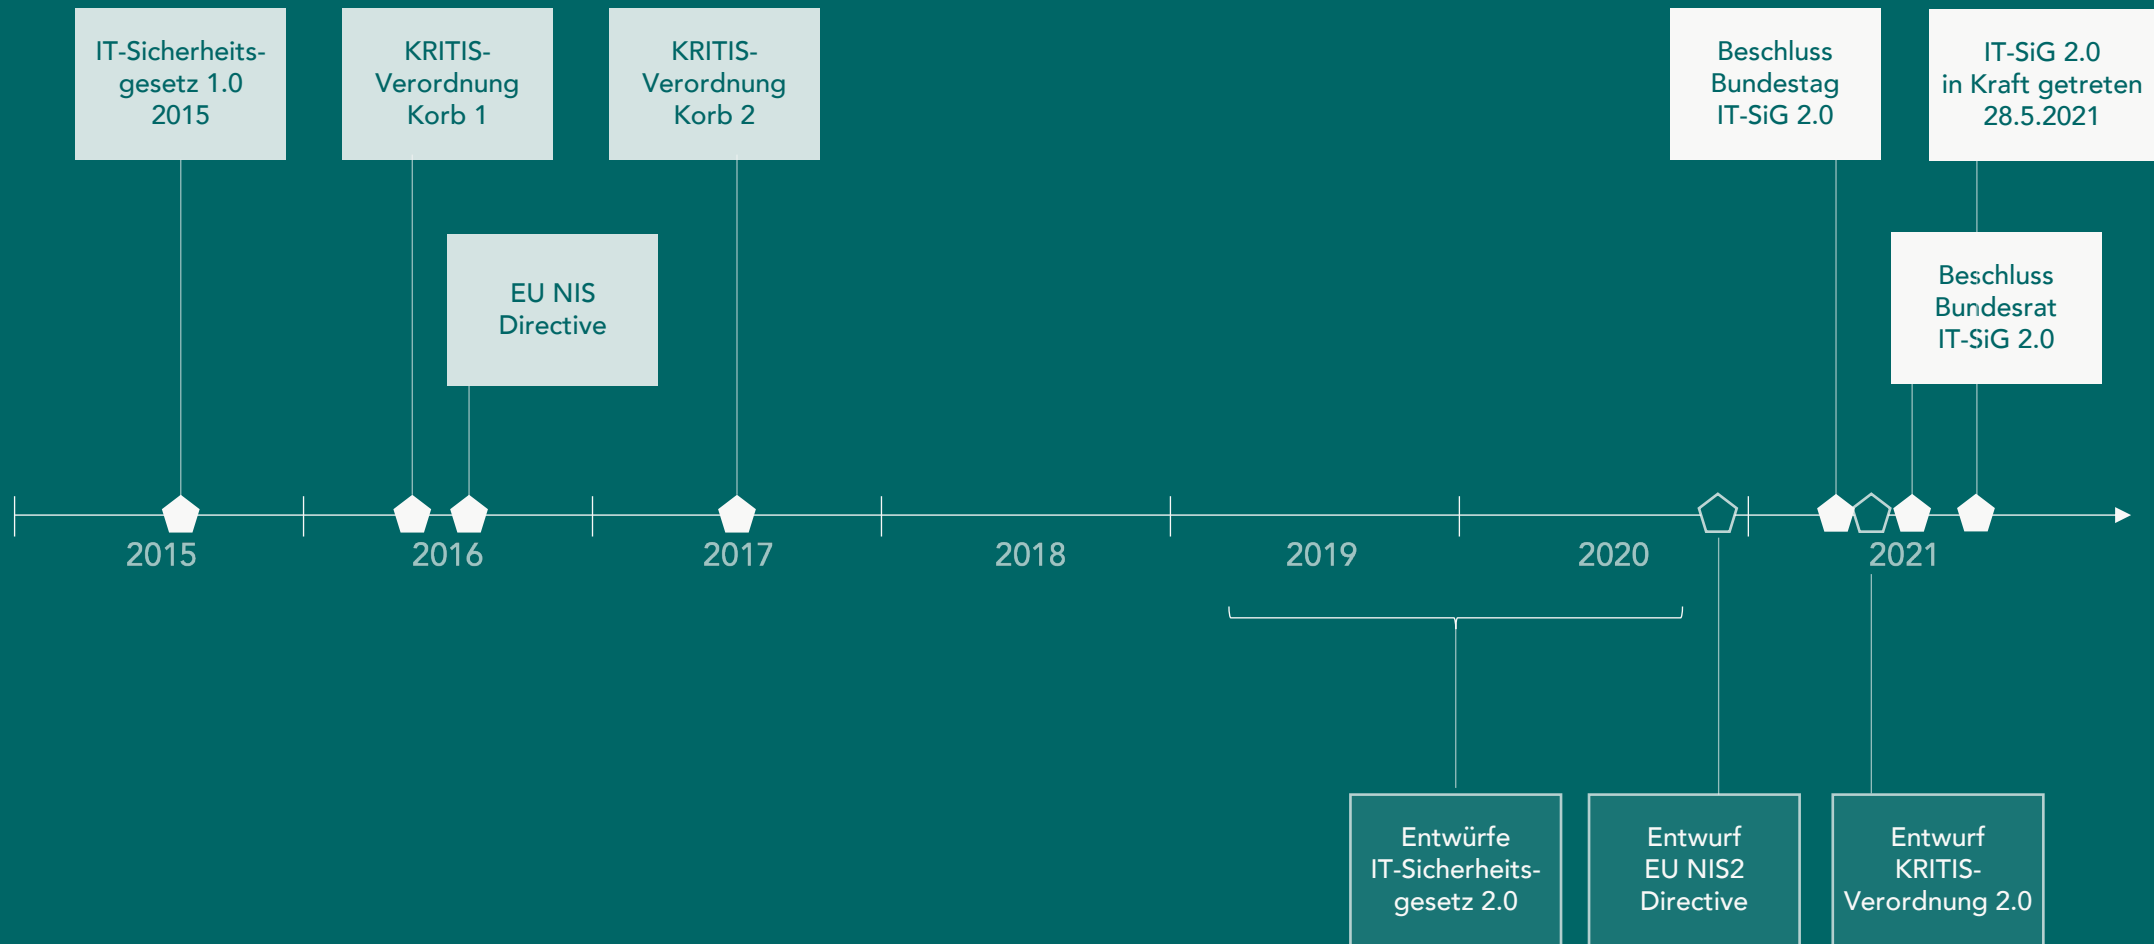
IT-Sicherheitsgesetz 1.0 2015

KRITIS-Verordnung Korb 1

KRITIS-Verordnung Korb 2

Beschluss Bundestag IT-SiG 2.0

IT-SiG 2.0 in Kraft getreten 28.5.2021

EU NIS Directive

Beschluss Bundesrat IT-SiG 2.0

2015

2016

2017

2018

2019

2020

2021

Entwürfe IT-Sicherheitsgesetz 2.0

Entwurf EU NIS2 Directive

Entwurf KRITIS-Verordnung 2.0